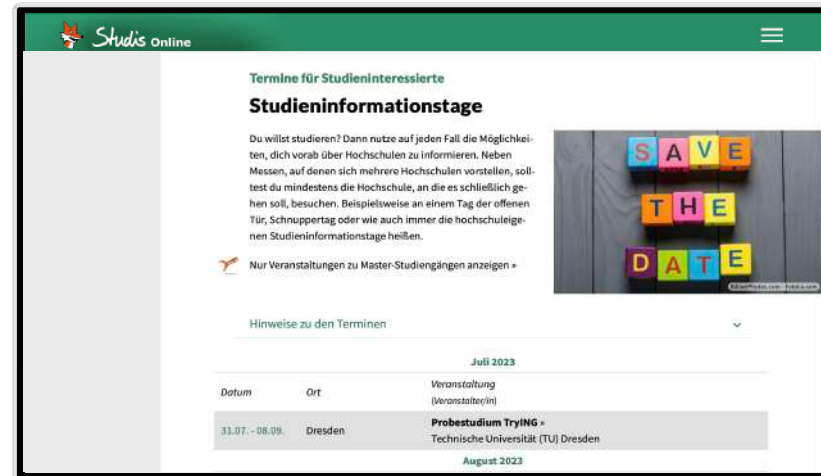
Studis Online

Termine für Studieninteressierte

Studieninformationstage

Du willst studieren? Dann nutze auf jeden Fall die Möglichkeiten, dich vorab über Hochschulen zu informieren. Neben Messen, auf denen sich mehrere Hochschulen vorstellen, solltest du mindestens die Hochschule, an die es schließlich gehen soll, besuchen. Beispielsweise an einem Tag der offenen Tür, Schnuppertag oder wie auch immer die hochschuleigenen Studieninformationstage heißen.

SAVE THE DATE

Nur Veranstaltungen zu Master-Studiengängen anzeigen »

Hinweise zu den Terminen

Juli 2023

| Datum | Ort | Veranstaltung (Veranstalter/in) |
|---|---|---|
| 31.07. - 08.09. | Dresden | Probestudium TryING » Technische Universität (TU) Dresden |

August 2023